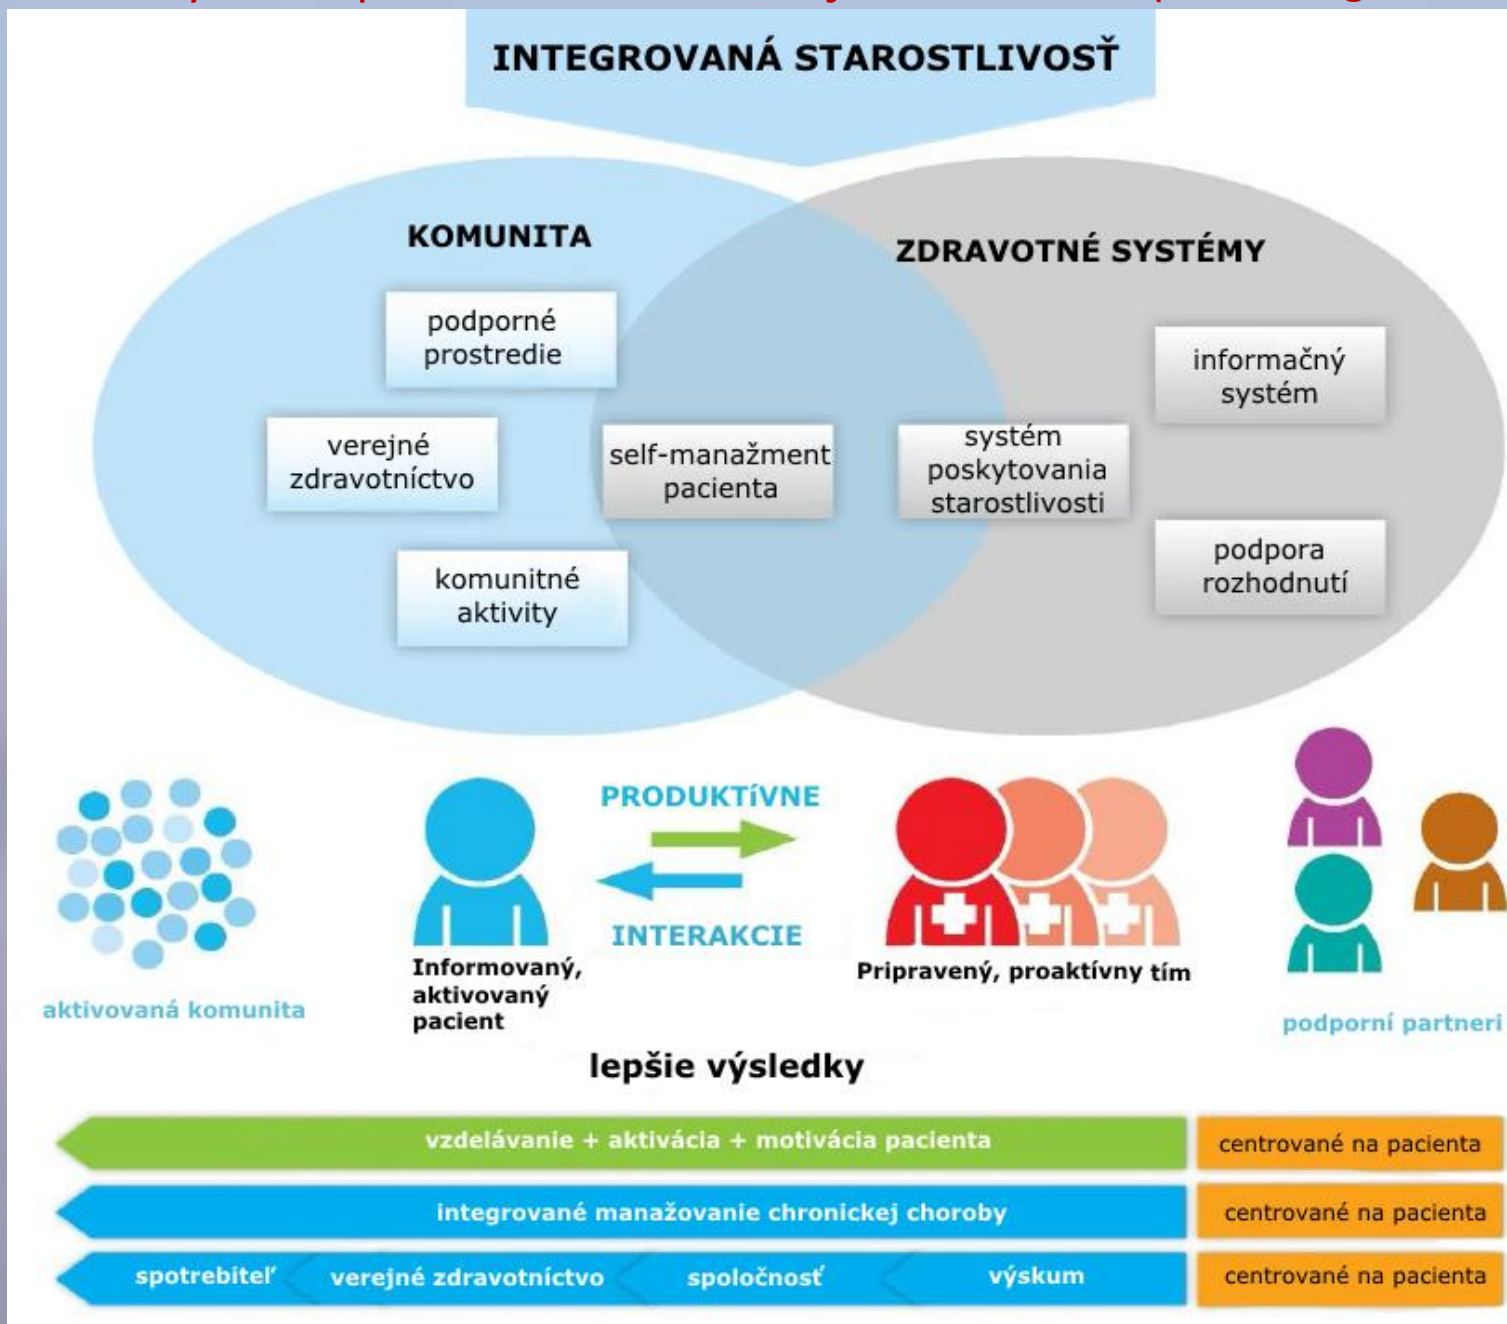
INTEGROVANÁ STAROSTLIVOSŤ

KOMUNITA

ZDRAVOTNÉ SYSTÉMY

podporné prostredie

verejné zdravotníctvo

komunitné aktivity

self-manažment pacienta

systém poskytovania starostlivosti

informačný systém

podpora rozhodnutí

PRODUKTÍVNE

INTERAKCIE

aktivovaná komunita

Informovaný, aktivovaný pacient

Pripravený, proaktívny tím

podporní partneri

lepšie výsledky

vzdelávanie + aktivácia + motivácia pacienta

centrované na pacienta

integrované manažovanie chronickej choroby

centrované na pacienta

spotrebiteľ

verejné zdravotníctvo

spoločnosť

výskum

centrované na pacienta